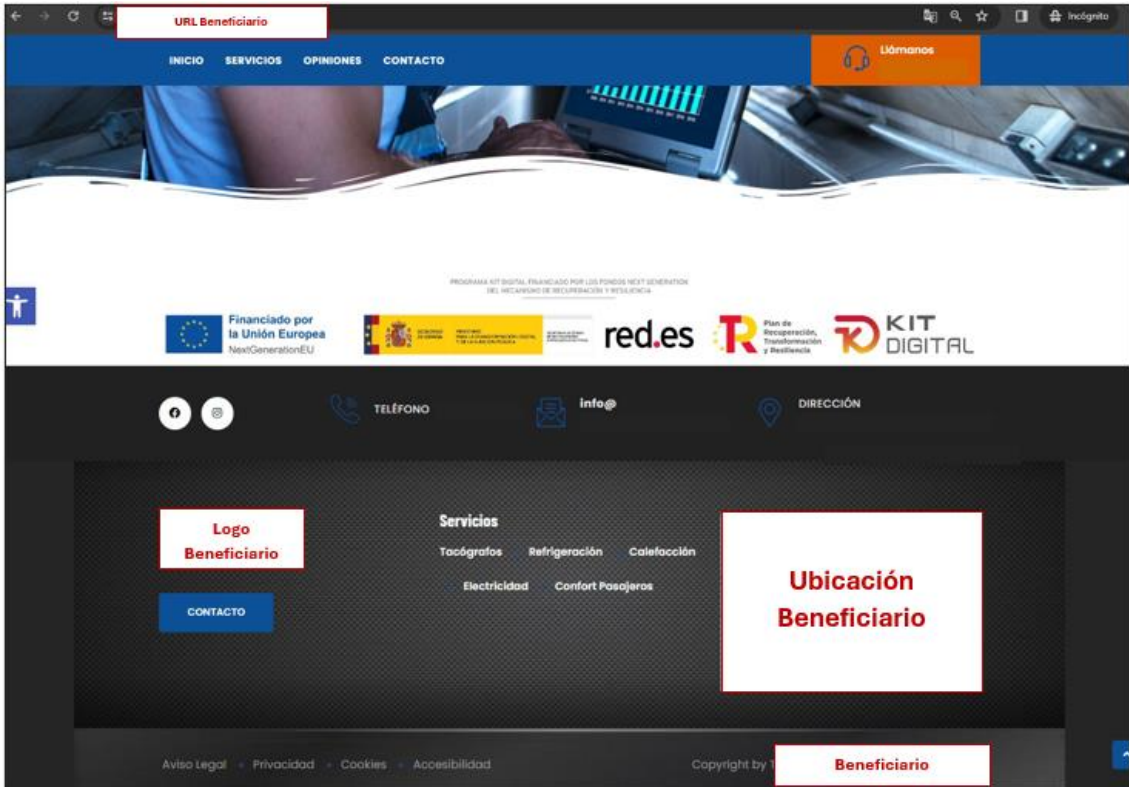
URL Beneficiario

Incógnito

INICIO SERVICIOS OPINIONES CONTACTO

Llámanos

PROGRAMA KIT DIGITAL FINANCIADO POR LOS FONDOS NEXT GENERATION DEL MECANISMO DE RECUPERACIÓN Y RESILIENCIA

Financiado por la Unión Europea NextGenerationEU

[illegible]

red.es

Plan de Recuperación, Transformación y Resiliencia

KIT DIGITAL

TELÉFONO

info@

DIRECCIÓN

Logo Beneficiario

CONTACTO

Servicios

Tacógrafos Refrigeración Calefacción

Electricidad Confort Pasajeros

Ubicación Beneficiario

Aviso Legal Privacidad Cookies Accesibilidad

Copyright by

Beneficiario